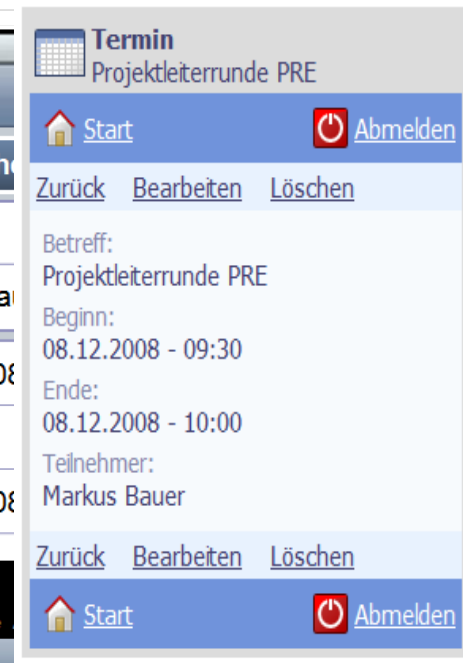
Termin
Projektleiterrunde PRE

Start Abmelden

Zurück Bearbeiten Löschen

Betreff:
Projektleiterrunde PRE
Beginn:
08.12.2008 - 09:30
Ende:
08.12.2008 - 10:00
Teilnehmer:
Markus Bauer

Zurück Bearbeiten Löschen

Start Abmelden